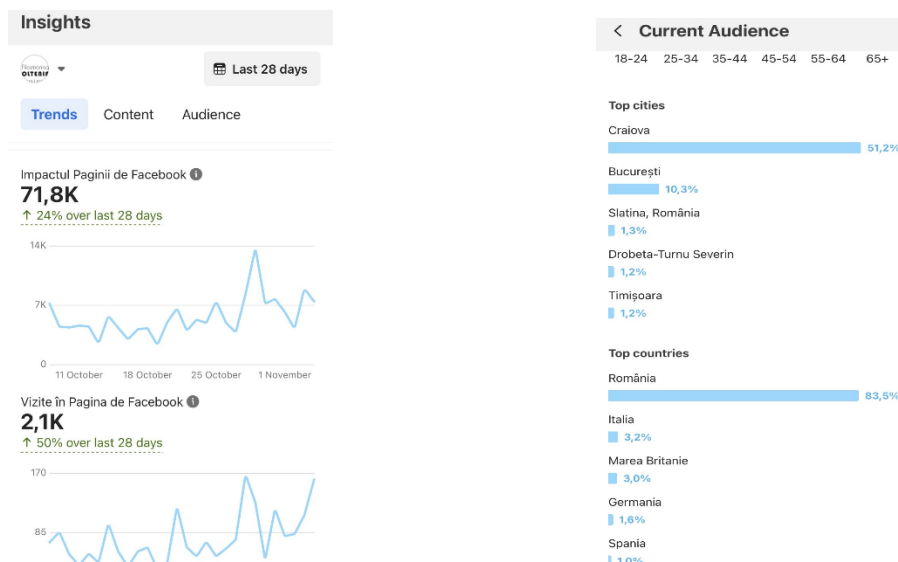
Insights

Last 28 days

Trends Content Audience

Impactul Paginii de Facebook
71,8K
↑ 24% over last 28 days

14K
7K
0
11 October 18 October 25 October 1 November

Vizite în Pagina de Facebook
2,1K
↑ 50% over last 28 days

170
85

Current Audience

18-24 25-34 35-44 45-54 55-64 65+

Top cities

Craiova
51,2%
București
10,3%
Slatina, România
1,3%
Drobeta-Turnu Severin
1,2%
Timișoara
1,2%

Top countries

România
83,5%
Italia
3,2%
Marea Britanie
3,0%
Germania
1,6%
Spania
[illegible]